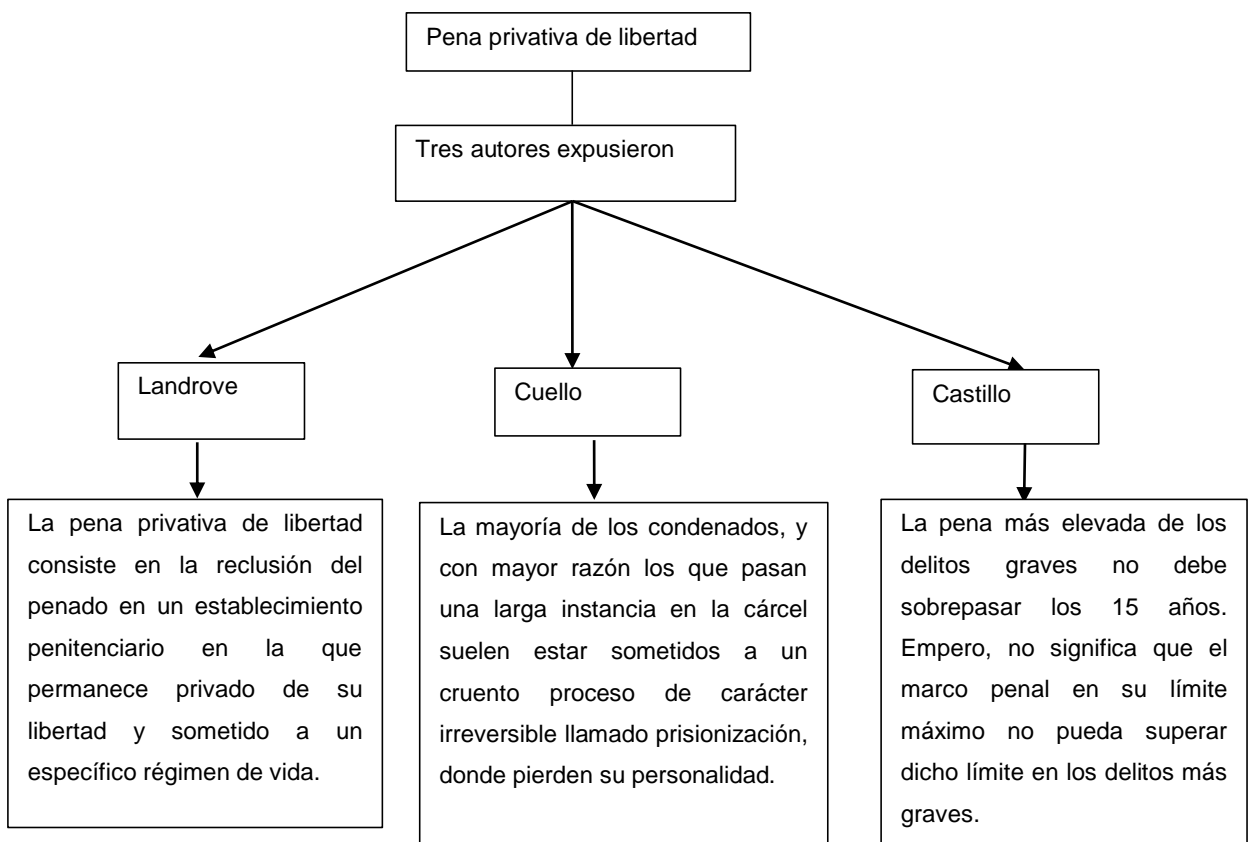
Pena privativa de libertad

Tres autores expusieron

Landrove

Cuello

Castillo

La pena privativa de libertad consiste en la reclusión del penado en un establecimiento penitenciario en la que permanece privado de su libertad y sometido a un específico régimen de vida.

La mayoría de los condenados, y con mayor razón los que pasan una larga instancia en la cárcel suelen estar sometidos a un cruento proceso de carácter irreversible llamado prisionización, donde pierden su personalidad.

La pena más elevada de los delitos graves no debe sobrepasar los 15 años. Empero, no significa que el marco penal en su límite máximo no pueda superar dicho límite en los delitos más graves.